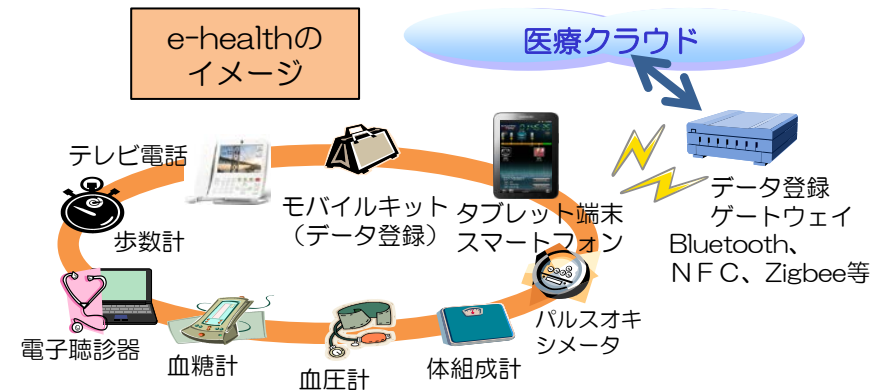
e-healthの
イメージ

医療クラウド

テレビ電話

歩数計

モバイルキット
（データ登録）

タブレット端末
スマートフォン

データ登録
ゲートウェイ
Bluetooth、
ＮＦＣ、Zigbee等

電子聴診器

血糖計

血圧計

体組成計

パルスオキ
シメータ